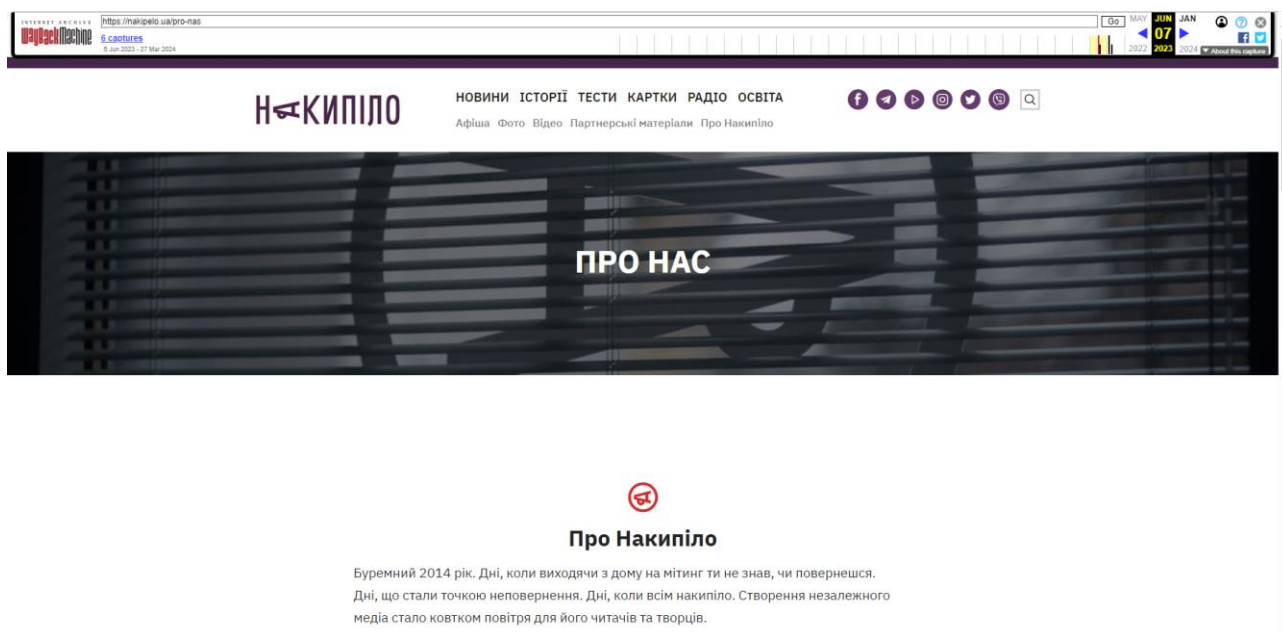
INTERNET ARCHIVE
WaybackMachine
https://nakipelo.ua/pro-nas
Go
6 captures
6 Jun 2023 - 27 Mar 2024
MAY JUN JAN
07
2022 2023 2024
About this capture

НАКИПІЛО

НОВИНИ ІСТОРІЇ ТЕСТИ КАРТКИ РАДІО ОСВІТА
Афіша Фото Відео Партнерські матеріали Про Накипіло

ПРО НАС

Про Накипіло

Буремний 2014 рік. Дні, коли виходячи з дому на мітинг ти не знав, чи повернешся. Дні, що стали точкою неповернення. Дні, коли всім накипіло. Створення незалежного медіа стало ковтком повітря для його читачів та творців.